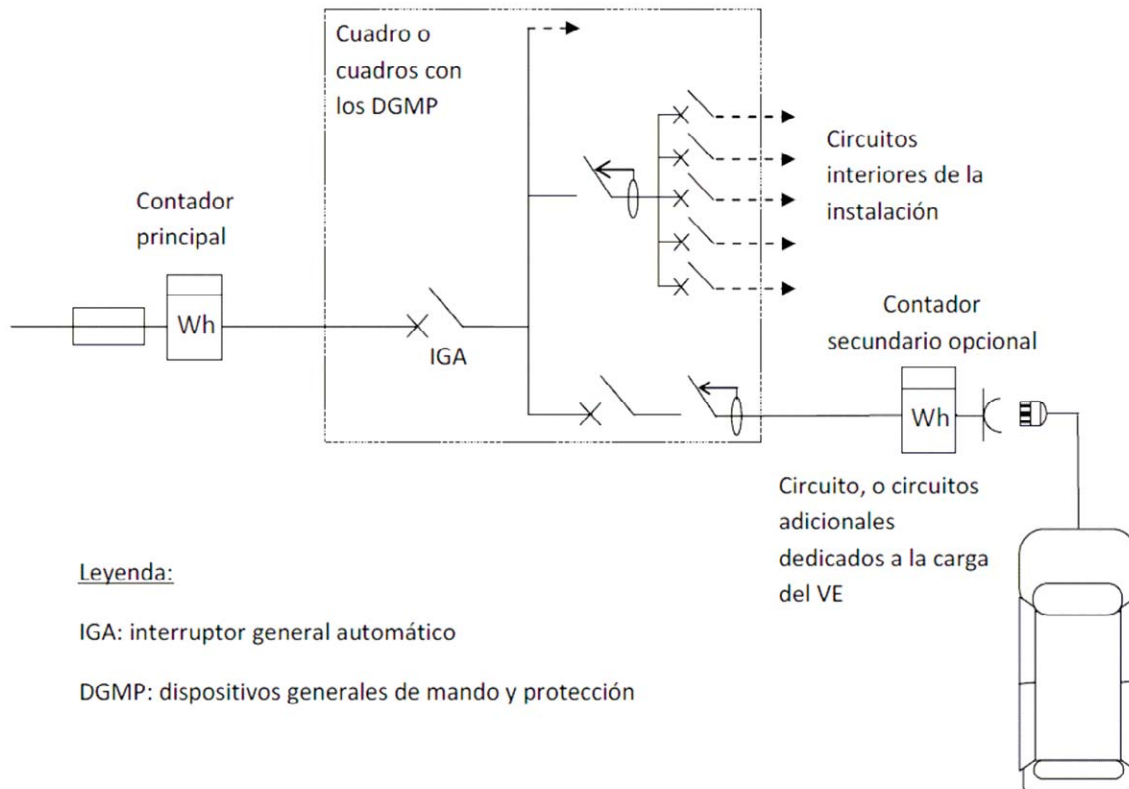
Cuadro o cuadros con los DGMP

Circuitos interiores de la instalación

Contador principal

Wh

IGA

Contador secundario opcional

Wh

Circuito, o circuitos adicionales dedicados a la carga del VE

Leyenda:

IGA: interruptor general automático

DGMP: dispositivos generales de mando y protección